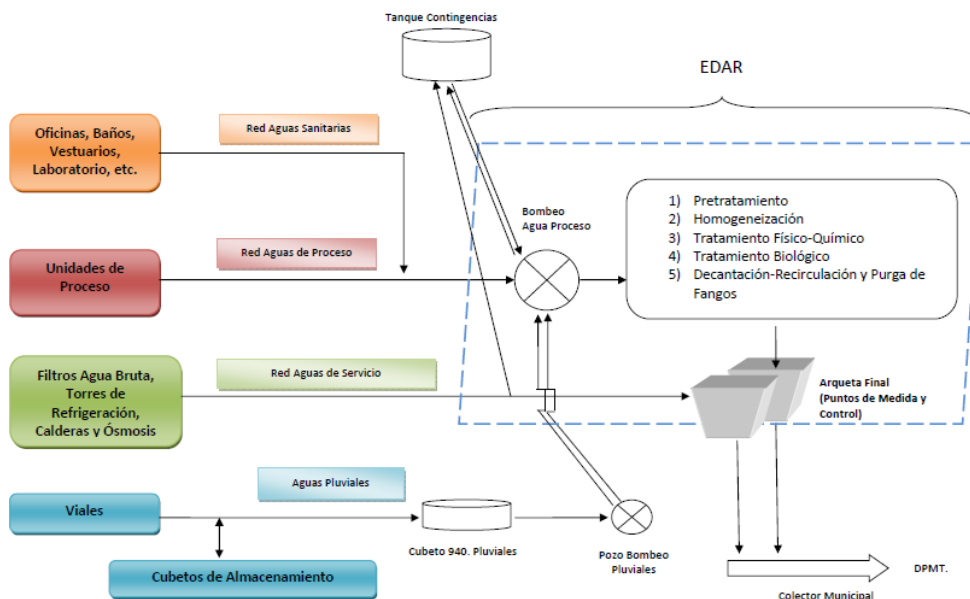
Tanque Contingencias

EDAR

Oficinas, Baños, Vestuarios, Laboratorio, etc.

Red Aguas Sanitarias

Bombeo Agua Proceso

1) Pretratamiento
2) Homogeneización
3) Tratamiento Físico-Químico
4) Tratamiento Biológico
5) Decantación-Recirculación y Purga de Fangos

Unidades de Proceso

Red Aguas de Proceso

Filtros Agua Bruta, Torres de Refrigeración, Calderas y Ósmosis

Red Aguas de Servicio

Arqueta Final (Puntos de Medida y Control)

Viales

Aguas Pluviales

Cubeto 940. Pluviales

Pozo Bombeo Pluviales

Cubetos de Almacenamiento

DPMT.

Colector Municipal